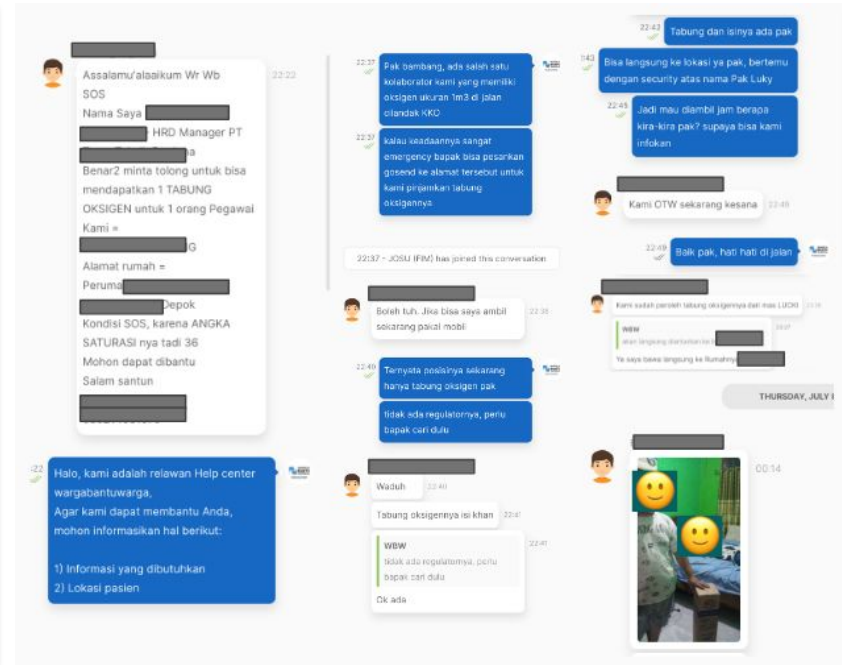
Assalamu'alaaikum Wr Wb
SOS
Nama Saya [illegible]
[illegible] HRD Manager PT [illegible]
Benar2 minta tolong untuk bisa mendapatkan 1 TABUNG OKSIGEN untuk 1 orang Pegawai Kami =
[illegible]G
Alamat rumah =
Peruma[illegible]
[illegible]Depok
Kondisi SOS, karena ANGKA SATURASI nya tadi 36
Mohon dapat dibantu
Salam santun
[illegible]
22:22

22 Halo, kami adalah relawan Help center wargabantuwarga,
Agar kami dapat membantu Anda, mohon informasikan hal berikut:

1) Informasi yang dibutuhkan
2) Lokasi pasien

22:37 Pak bambang, ada salah satu kolaborator kami yang memiliki oksigen ukuran 1m3 di jalan cilandak KKO

22:37 kalau keadaannya sangat emergency bapak bisa pesankan gosend ke alamat tersebut untuk kami pinjamkan tabung oksigennya

22:37 - JOSU (FIM) has joined this conversation

Boleh tuh. Jika bisa saya ambil sekarang pakai mobil 22:38

22:40 Ternyata posisinya sekarang hanya tabung oksigen pak

tidak ada regulatornya, perlu bapak cari dulu

Waduh 22:40

Tabung oksigennya isi khan 22:41

WBW
tidak ada regulatornya, perlu bapak cari dulu
Ok ada 22:41

22:42 Tabung dan isinya ada pak

:43 Bisa langsung ke lokasi ya pak, bertemu dengan security atas nama Pak Luky

22:45 Jadi mau diambil jam berapa kira-kira pak? supaya bisa kami infokan

Kami OTW sekarang kesana 22:48

22:49 Baik pak, hati hati di jalan

Kami sudah peroleh tabung oksigennya dari mas LUCKI 23:16

WBW
akan langsung diantarkan ke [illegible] 23:17
Ya saya bawa langsung ke Rumahnya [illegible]

THURSDAY, JULY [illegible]

00:14